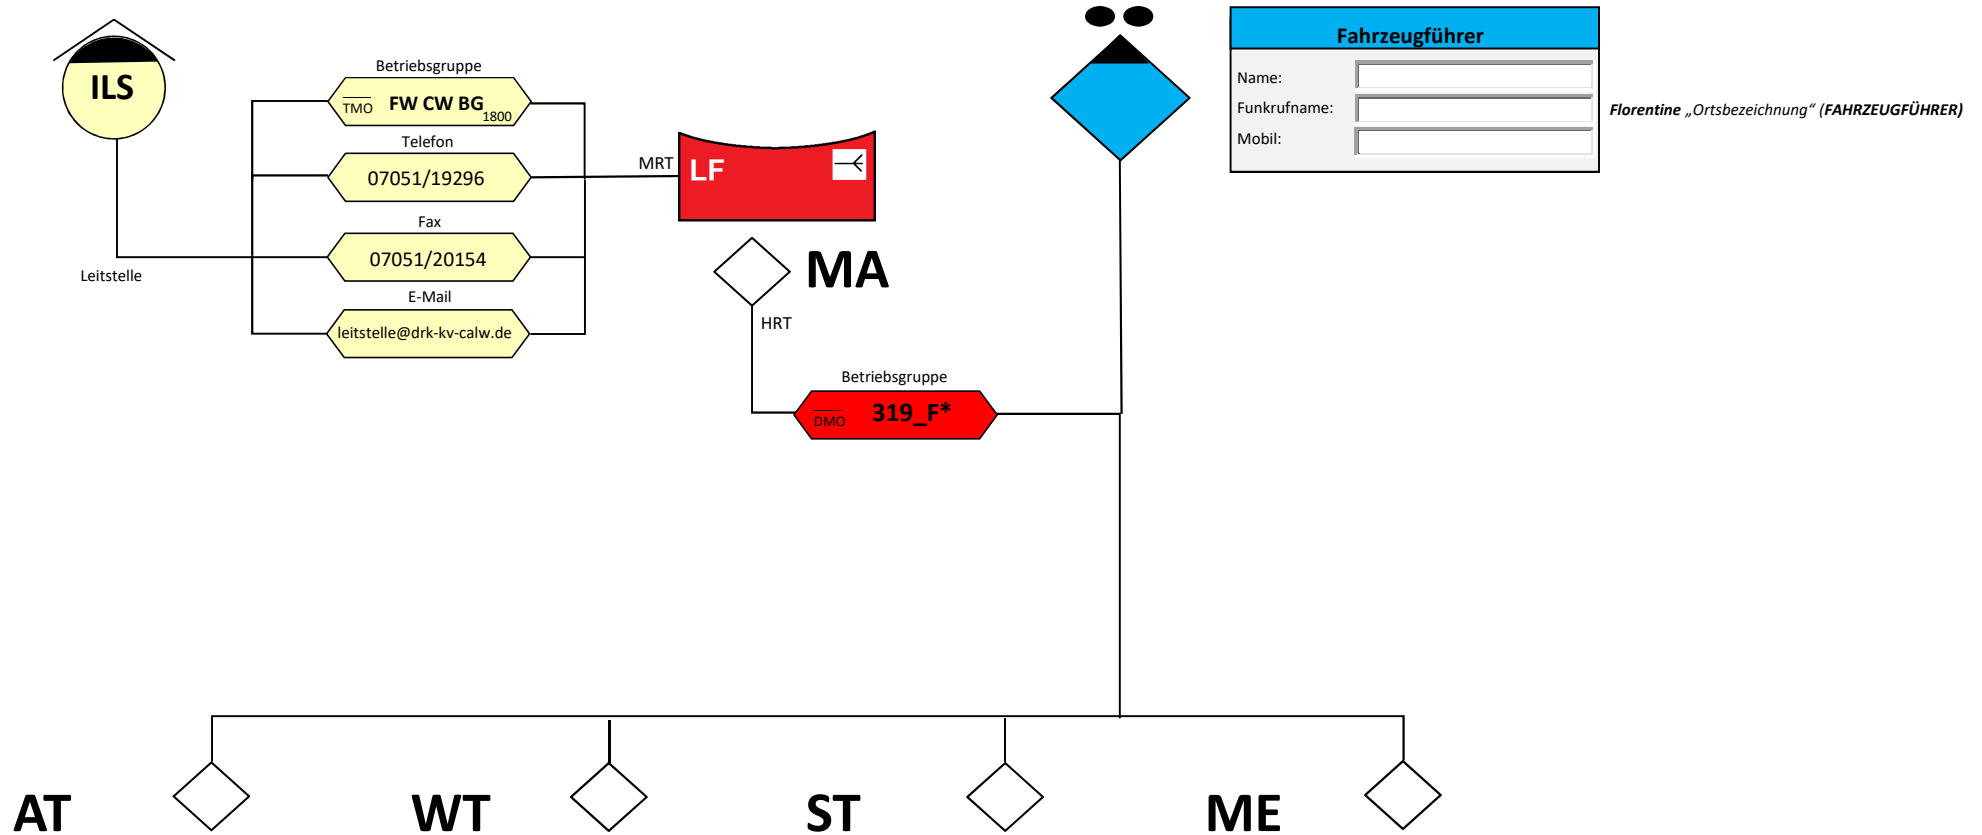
ILS

Leitstelle

Betriebsgruppe
TMO FW CW BG 1800

Telefon
07051/19296

Fax
07051/20154

E-Mail
leitstelle@drk-kv-calw.de

MRT

LF

MA

HRT

Betriebsgruppe
DMO 319_F*

Fahrzeugführer

Name:

Funkrufname:

Mobil:

Florentine „Ortsbezeichnung“ (FAHRZEUGFÜHRER)

AT

WT

ST

ME